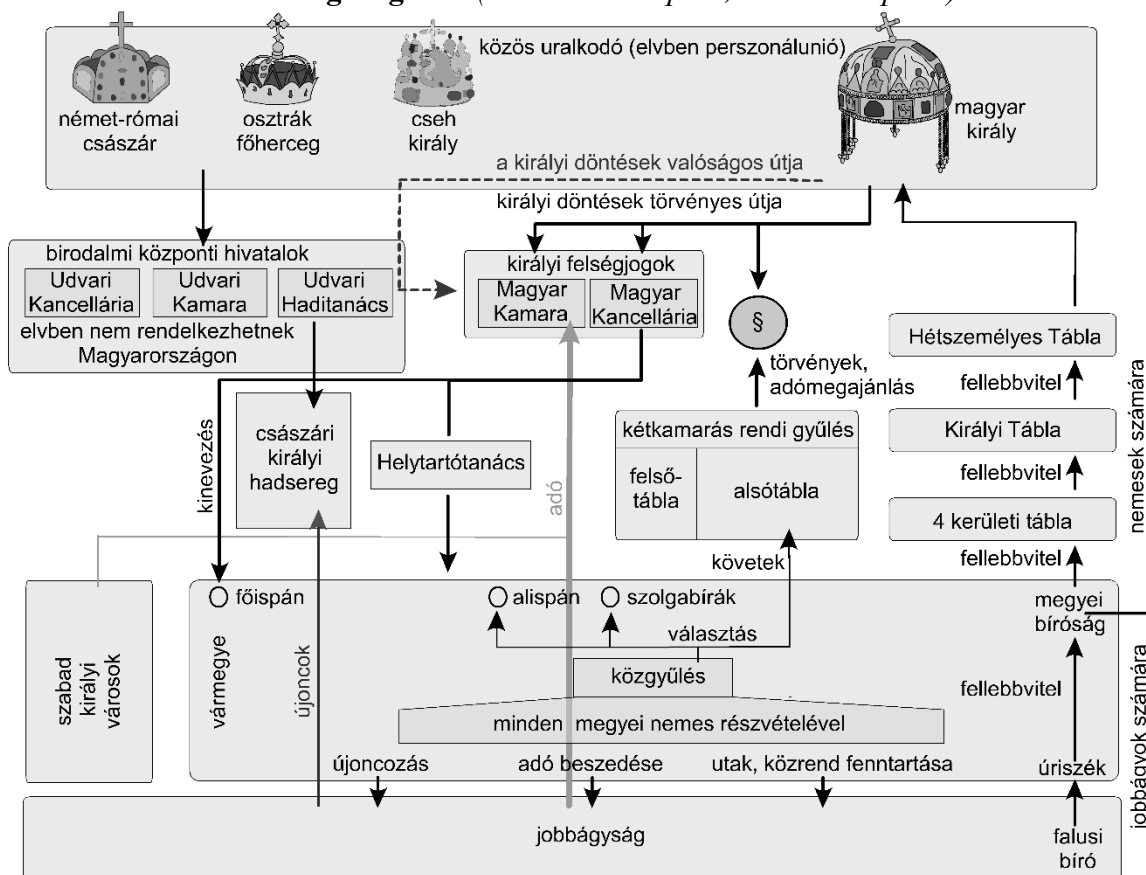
közös uralkodó (elvben perszonálunió)

német-római császár

osztrák főherceg

cseh király

magyar király

a királyi döntések valóságos útja

királyi döntések törvényes útja

birodalmi központi hivatalok

Udvari Kancellária

Udvari Kamara

Udvari Haditanács

elvben nem rendelkezhetnek Magyarországon

királyi felségjogok

Magyar Kamara

Magyar Kancellária

§

törvények, adómegajánlás

Hétszemélyes Tábla

fellebbvitel

Királyi Tábla

fellebbvitel

4 kerületi tábla

fellebbvitel

nemesek számára

kinevezés

császári királyi hadsereg

Helytartótanács

adó

kétkamarás rendi gyűlés

felsőtábla

alsótábla

követek

szabad királyi városok

főispán

alispán

szolgabírák

választás

megyei bíróság

vármegye

újoncok

közgyűlés

fellebbvitel

minden megyei nemes részvételével

jobbágyok számára

újoncozás

adó beszedése

utak, közrend fenntartása

úriszék

jobbágyság

falusi bíró